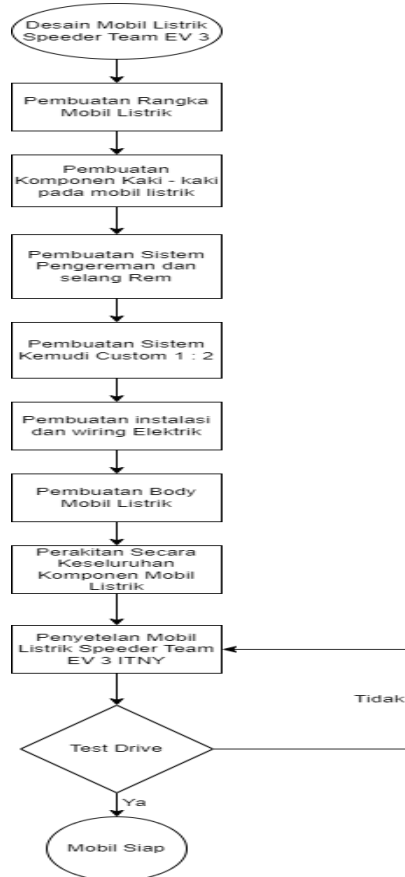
Desain Mobil Listrik Speeder Team EV 3

Pembuatan Rangka Mobil Listrik

Pembuatan Komponen Kaki - kaki pada mobil listrik

Pembuatan Sistem Pengereman dan selang Rem

Pembuatan Sistem Kemudi Custom 1 : 2

Pembuatan instalasi dan wiring Elektrik

Pembuatan Body Mobil Listrik

Perakitan Secara Keseluruhan Komponen Mobil Listrik

Penyetelan Mobil Listrik Speeder Team EV 3 ITNY

Tidak

Test Drive

Ya

Mobil Siap